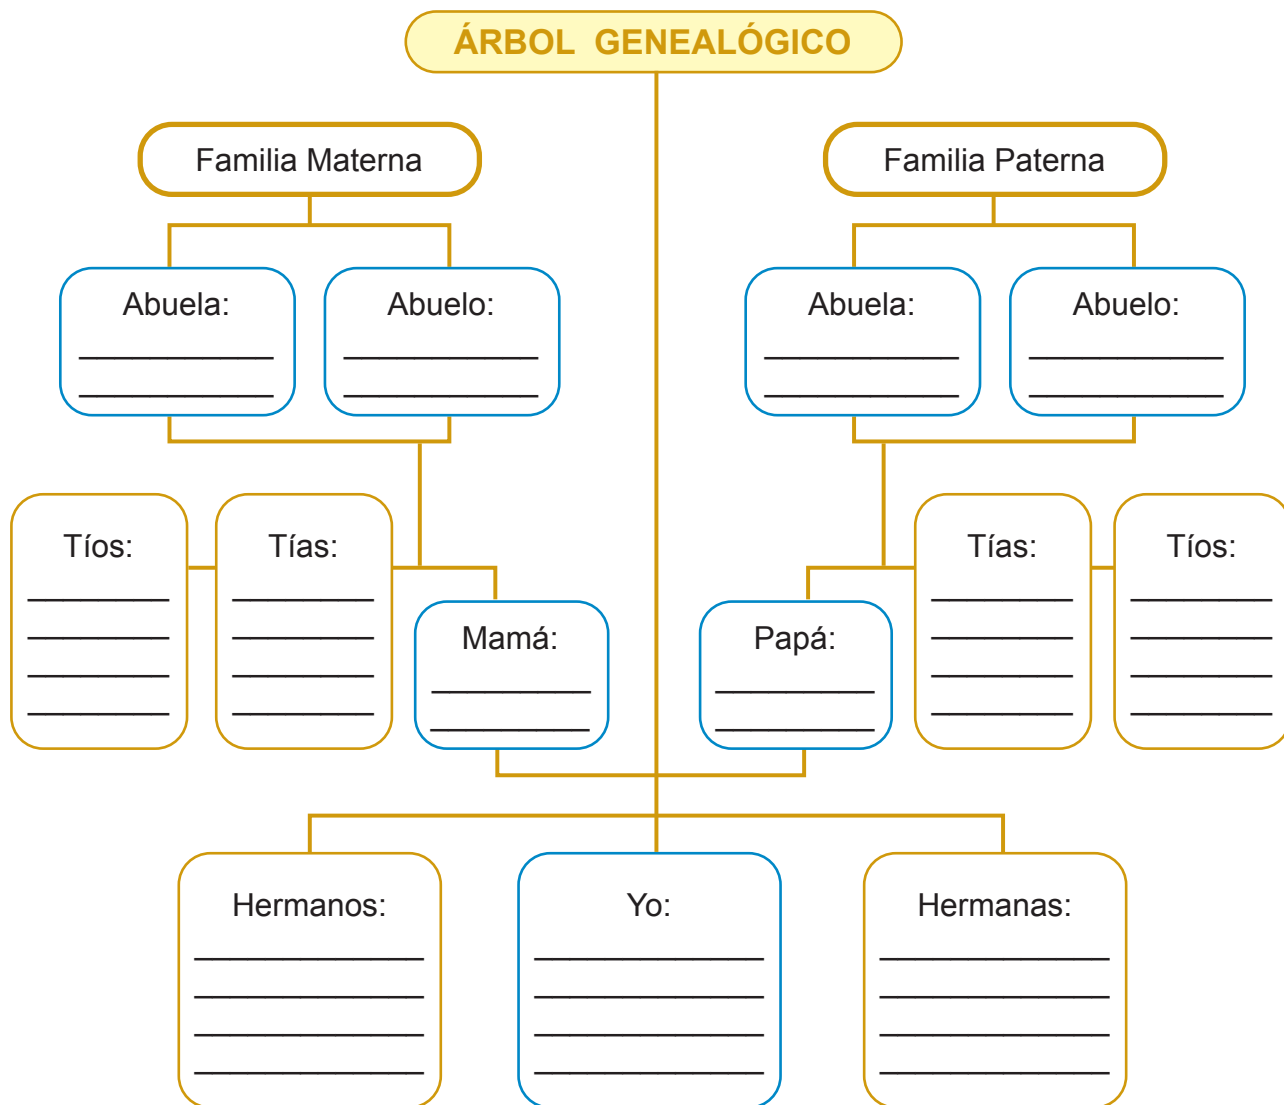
ÁRBOL GENEALÓGICO

Familia Materna

Abuela: ____________ ____________

Abuelo: ____________ ____________

Tíos: _________ _________ _________ _________

Tías: _________ _________ _________ _________

Mamá: _________ _________

Familia Paterna

Abuela: ____________ ____________

Abuelo: ____________ ____________

Papá: _________ _________

Tías: _________ _________ _________ _________

Tíos: _________ _________ _________ _________

Hermanos: ______________ ______________ ______________ ______________

Yo: ______________ ______________ ______________ ______________

Hermanas: ______________ ______________ ______________ ______________